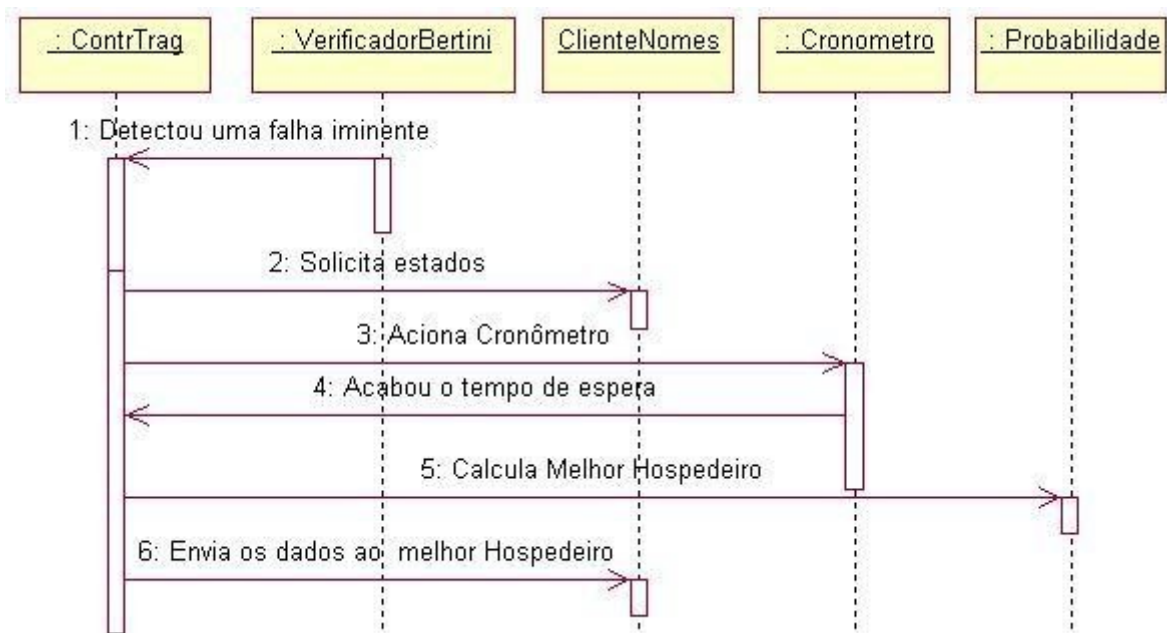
: ContrTrag

: VerificadorBertini

ClienteNomes

: Cronometro

: Probabilidade

1: Detectou uma falha iminente

2: Solicita estados

3: Aciona Cronômetro

4: Acabou o tempo de espera

5: Calcula Melhor Hospedeiro

6: Envia os dados ao melhor Hospedeiro